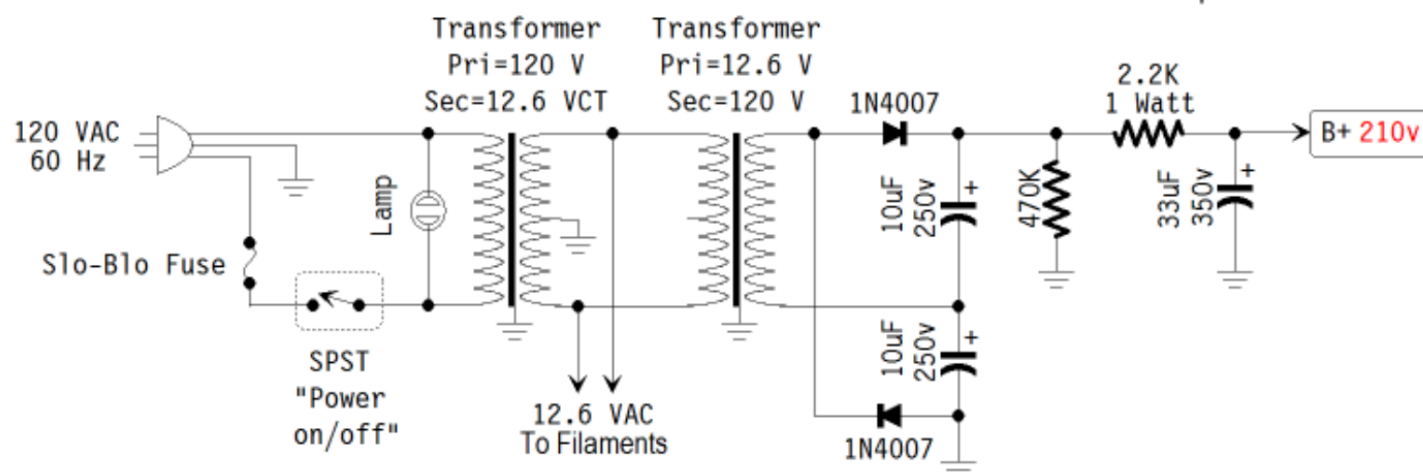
Transformer
Pri=120 V
Sec=12.6 VCT

Transformer
Pri=12.6 V
Sec=120 V

120 VAC
60 Hz

Lamp

Slo-Blo Fuse

SPST
"Power
on/off"

12.6 VAC
To Filaments

1N4007

10uF
250v
+

10uF
250v
+

1N4007

470K

2.2K
1 Watt

33uF
350v
+

B+ 210v